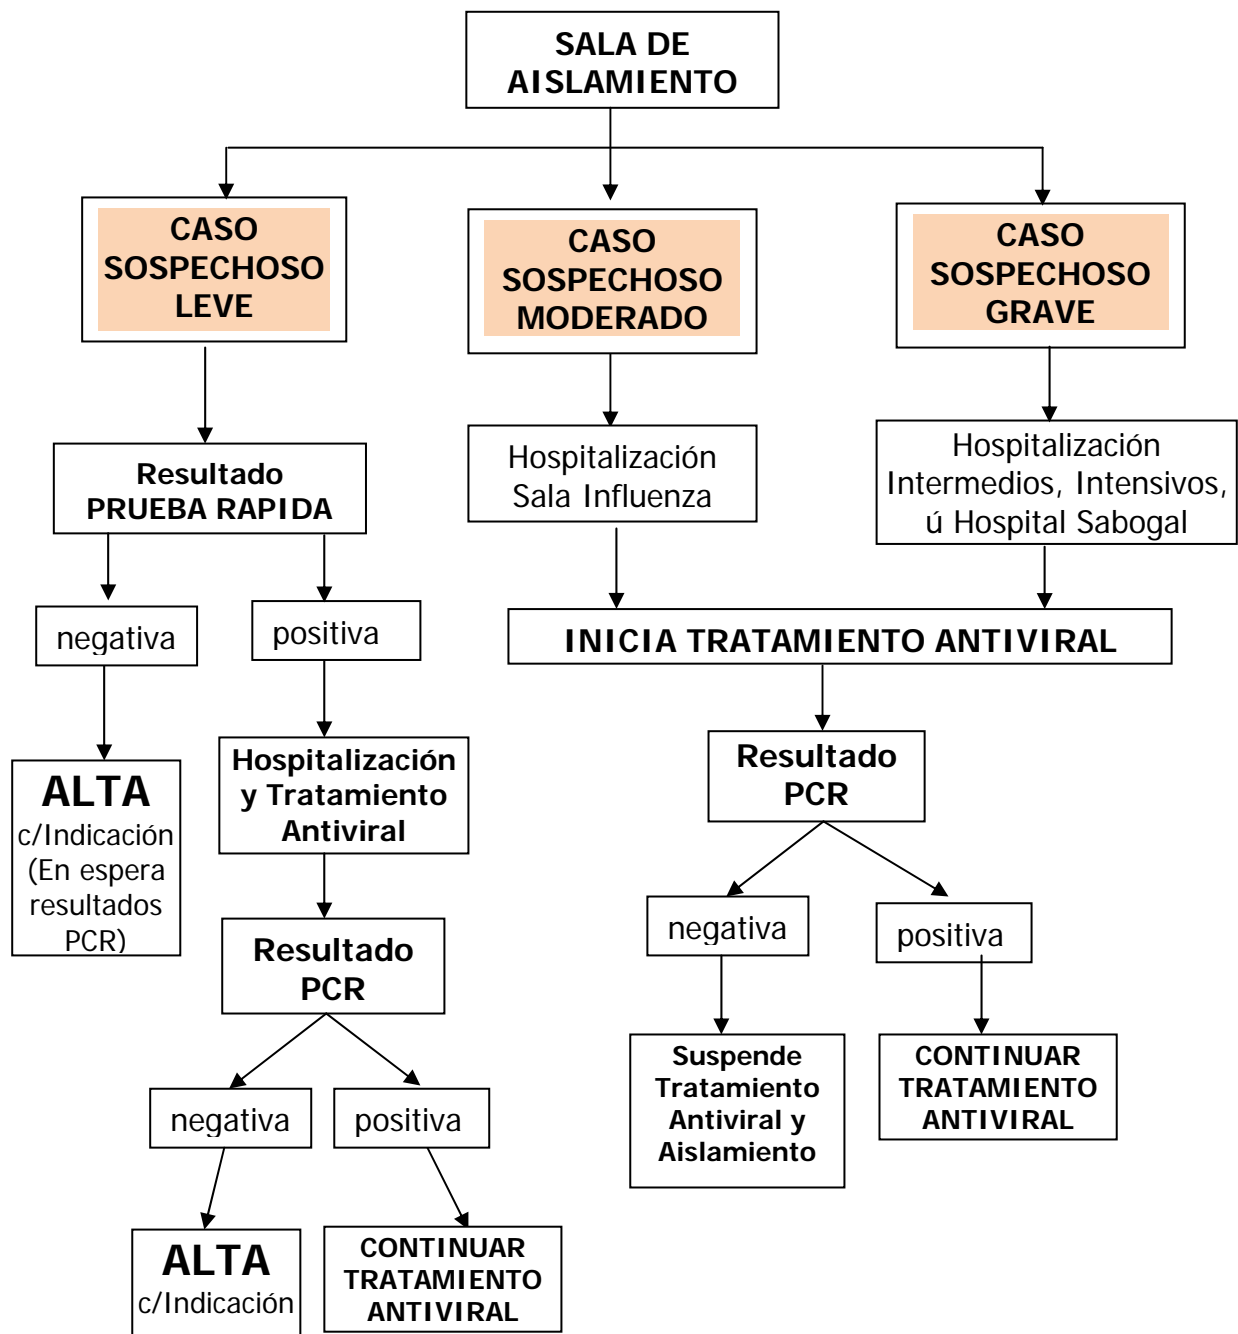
SALA DE AISLAMIENTO

CASO SOSPECHOSO LEVE

CASO SOSPECHOSO MODERADO

CASO SOSPECHOSO GRAVE

Resultado PRUEBA RAPIDA

Hospitalización Sala Influenza

Hospitalización Intermedios, Intensivos, ú Hospital Sabogal

negativa

positiva

INICIA TRATAMIENTO ANTIVIRAL

ALTA c/Indicación (En espera resultados PCR)

Hospitalización y Tratamiento Antiviral

Resultado PCR

Resultado PCR

negativa

positiva

Suspende Tratamiento Antiviral y Aislamiento

CONTINUAR TRATAMIENTO ANTIVIRAL

negativa

positiva

ALTA c/Indicación

CONTINUAR TRATAMIENTO ANTIVIRAL